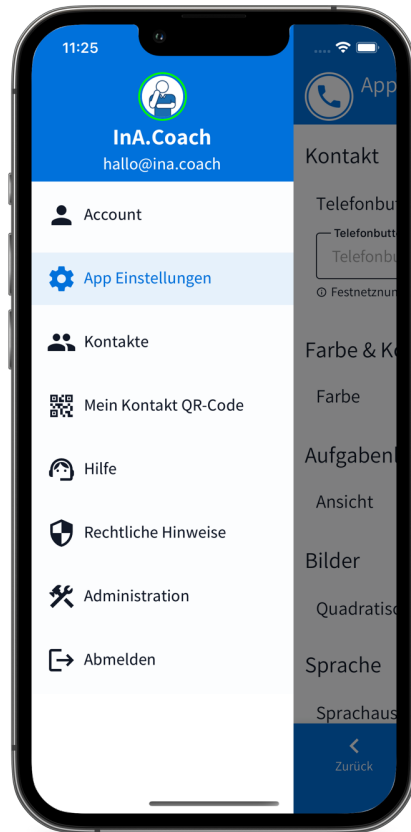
11:25

InA.Coach
hallo@ina.coach

Account

App Einstellungen

Kontakte

Mein Kontakt QR-Code

Hilfe

Rechtliche Hinweise

Administration

Abmelden

App

Kontakt

Telefonbutt

Telefonbutt

Telefonbu

Festnetznum

Farbe & Ko

Farbe

Aufgabenl

Ansicht

Bilder

Quadratisc

Sprache

Sprachaus

Zurück